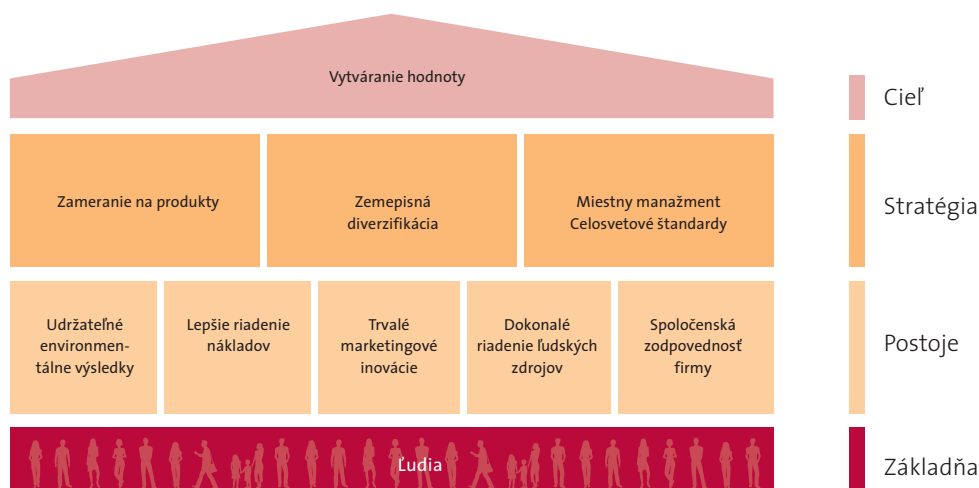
Vytváranie hodnoty

Cieľ

Zameranie na produkty

Zemepisná diverzifikácia

Miestny manažment Celosvetové štandardy

Stratégia

Udržateľné environmentálne výsledky

Lepšie riadenie nákladov

Trvalé marketingové inovácie

Dokonalé riadenie ľudských zdrojov

Spoločenská zodpovednosť firmy

Postoje

Ľudia

Základňa